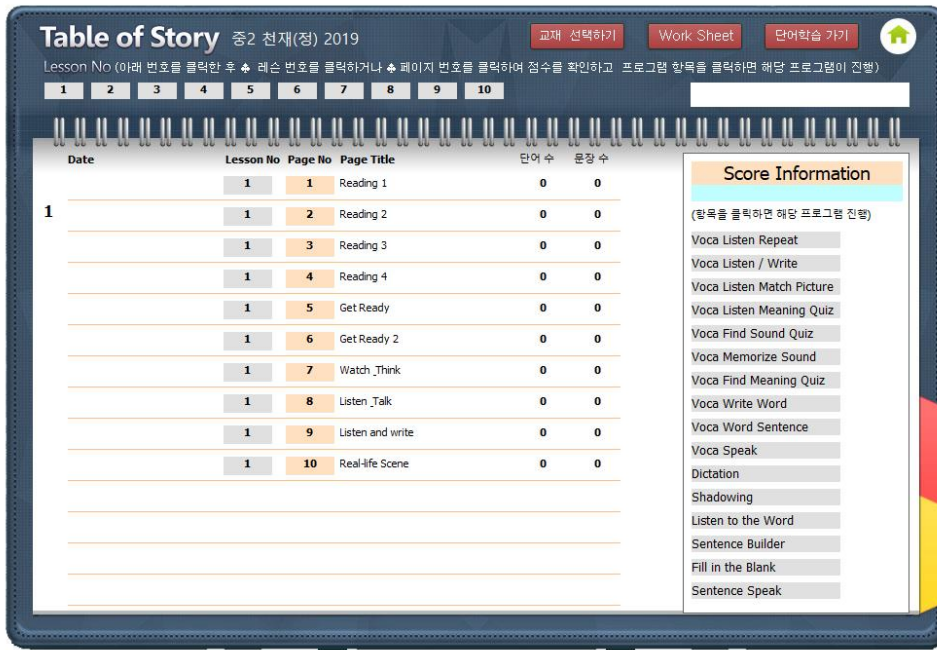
Table of Story 중2 천재(정) 2019

교재 선택하기 Work Sheet 단어학습 가기

Lesson No (아래 번호를 클릭한 후 ♣ 레슨 번호를 클릭하거나 ♣ 페이지 번호를 클릭하여 점수를 확인하고 프로그램 항목을 클릭하면 해당 프로그램이 진행)

1 2 3 4 5 6 7 8 9 10

1

| Date | Lesson No | Page No | Page Title | 단어 수 | 문장 수 |
|---|---|---|---|---|---|
| | 1 | 1 | Reading 1 | 0 | 0 |
| | 1 | 2 | Reading 2 | 0 | 0 |
| | 1 | 3 | Reading 3 | 0 | 0 |
| | 1 | 4 | Reading 4 | 0 | 0 |
| | 1 | 5 | Get Ready | 0 | 0 |
| | 1 | 6 | Get Ready 2 | 0 | 0 |
| | 1 | 7 | Watch _Think | 0 | 0 |
| | 1 | 8 | Listen _Talk | 0 | 0 |
| | 1 | 9 | Listen and write | 0 | 0 |
| | 1 | 10 | Real-life Scene | 0 | 0 |

Score Information

(항목을 클릭하면 해당 프로그램 진행)

Voca Listen Repeat
Voca Listen / Write
Voca Listen Match Picture
Voca Listen Meaning Quiz
Voca Find Sound Quiz
Voca Memorize Sound
Voca Find Meaning Quiz
Voca Write Word
Voca Word Sentence
Voca Speak
Dictation
Shadowing
Listen to the Word
Sentence Builder
Fill in the Blank
Sentence Speak